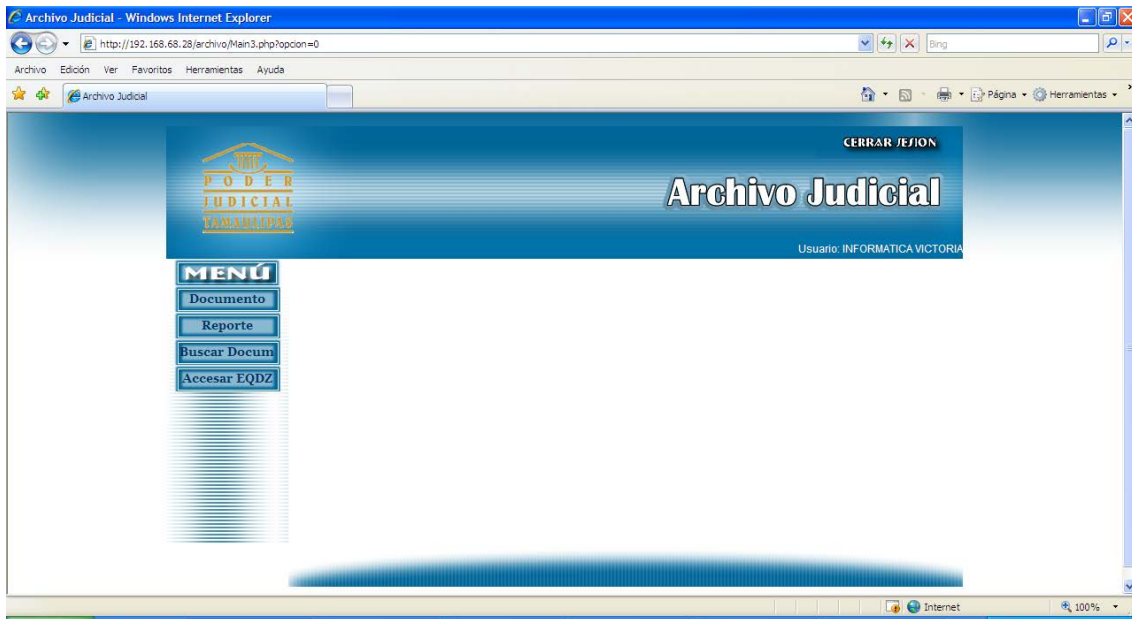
Archivo Judicial - Windows Internet Explorer

http://192.168.68.28/archivo/Main3.php?opcion=0

Bing

Archivo Edición Ver Favoritos Herramientas Ayuda

Archivo Judicial

Página ▾ Herramientas ▾

CERRAR JESION

PODER JUDICIAL TAMAULIPAS

Archivo Judicial

Usuario: INFORMATICA VICTORIA

MENÚ

Documento

Reporte

Buscar Docum

Accesar EQDZ

Internet

100%